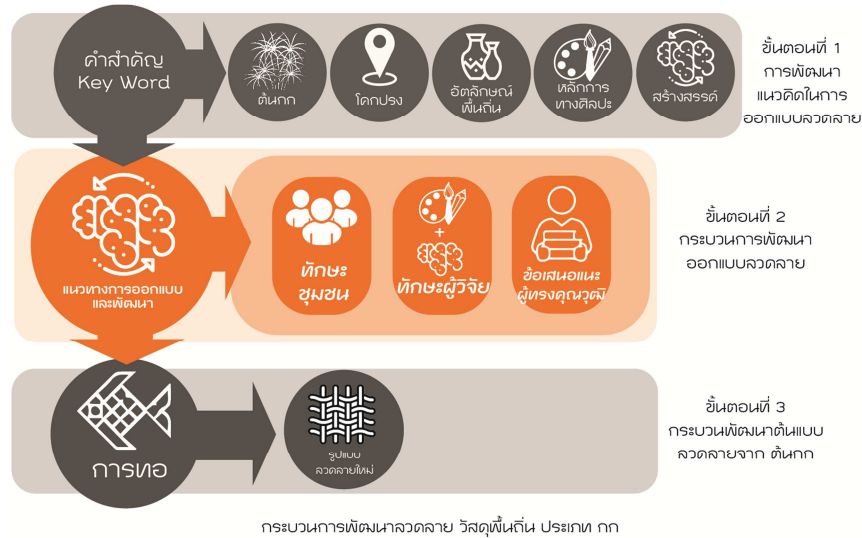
คำสำคัญ
Key Word

ต้นกก

โลกปรง

อัตลักษณ์พื้นถิ่น

หลักการทางศิลปะ

สร้างสรรค์

ขั้นตอนที่ 1
การพัฒนาแนวคิดในการออกแบบลวดลาย

แนวทางการออกแบบและพัฒนา

ทักษะชุมชน

+
ทักษะผู้วิจัย

ข้อเสนอแนะผู้ทรงคุณวุฒิ

ขั้นตอนที่ 2
กระบวนการพัฒนาออกแบบลวดลาย

การทอ

รูปแบบลวดลายใหม่

ขั้นตอนที่ 3
กระบวนพัฒนาต้นแบบลวดลายจาก ต้นกก

กระบวนการพัฒนาลวดลาย วัสดุพื้นถิ่น ประเภท กก